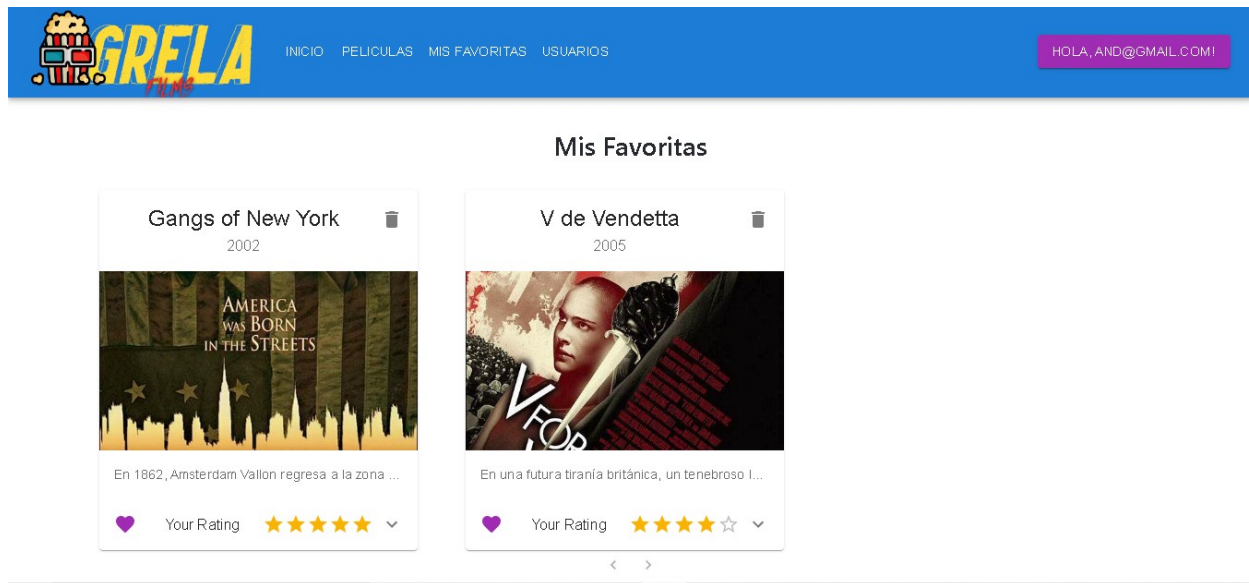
GRELA FILMS

INICIO PELICULAS MIS FAVORITAS USUARIOS

HOLA, AND@GMAIL.COM!

Mis Favoritas

Gangs of New York
2002

AMERICA WAS BORN IN THE STREETS

En 1862, Amsterdam Vallon regresa a la zona ...

Your Rating

V de Vendetta
2005

V FOR

En una futura tiranía británica, un tenebroso I...

Your Rating